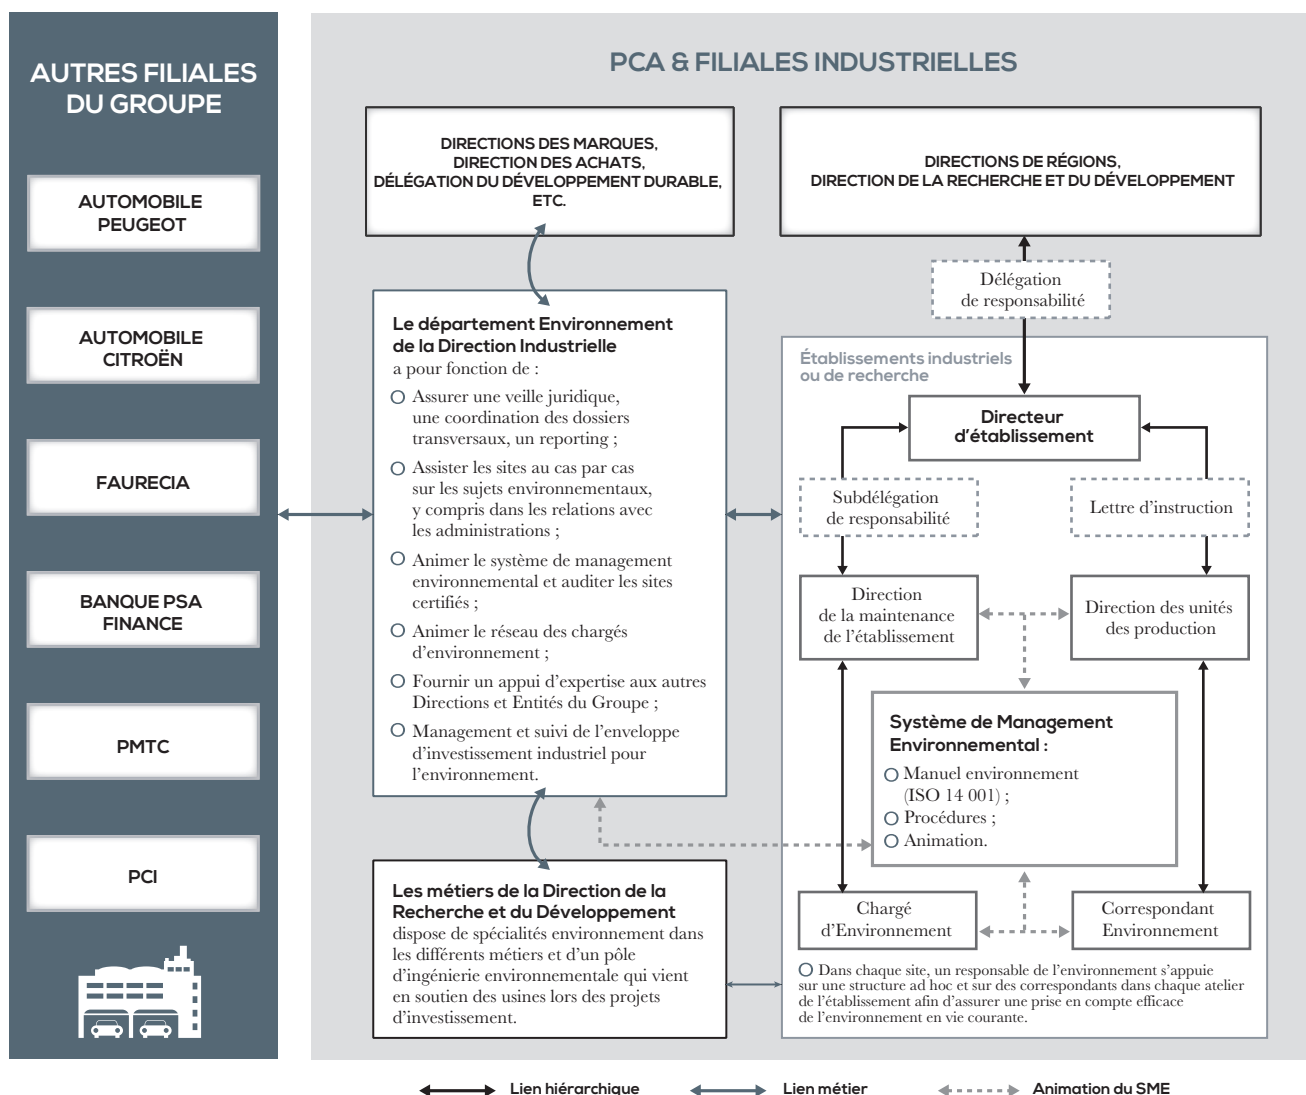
AUTRES FILIALES DU GROUPE

AUTOMOBILE PEUGEOT

AUTOMOBILE CITROËN

FAURECIA

BANQUE PSA FINANCE

PMTC

PCI

PCA & FILIALES INDUSTRIELLES

DIRECTIONS DES MARQUES, DIRECTION DES ACHATS, DÉLÉGATION DU DÉVELOPPEMENT DURABLE, ETC.

DIRECTIONS DE RÉGIONS, DIRECTION DE LA RECHERCHE ET DU DÉVELOPPEMENT

Délégation de responsabilité

Le département Environnement de la Direction Industrielle
a pour fonction de :

Assurer une veille juridique, une coordination des dossiers transversaux, un reporting ;

Assister les sites au cas par cas sur les sujets environnementaux, y compris dans les relations avec les administrations ;

Animer le système de management environnemental et auditer les sites certifiés ;

Animer le réseau des chargés d'environnement ;

Fournir un appui d'expertise aux autres Directions et Entités du Groupe ;

Management et suivi de l'enveloppe d'investissement industriel pour l'environnement.

Établissements industriels ou de recherche

Directeur d'établissement

Subdélégation de responsabilité

Lettre d'instruction

Direction de la maintenance de l'établissement

Direction des unités des production

Système de Management Environnemental :

Manuel environnement (ISO 14 001) ;

Procédures ;

Animation.

Chargé d'Environnement

Correspondant Environnement

Les métiers de la Direction de la Recherche et du Développement
dispose de spécialités environnement dans les différents métiers et d'un pôle d'ingénierie environnementale qui vient en soutien des usines lors des projets d'investissement.

Dans chaque site, un responsable de l'environnement s'appuie sur une structure ad hoc et sur des correspondants dans chaque atelier de l'établissement afin d'assurer une prise en compte efficace de l'environnement en vie courante.

Lien hiérarchique   Lien métier   Animation du SME